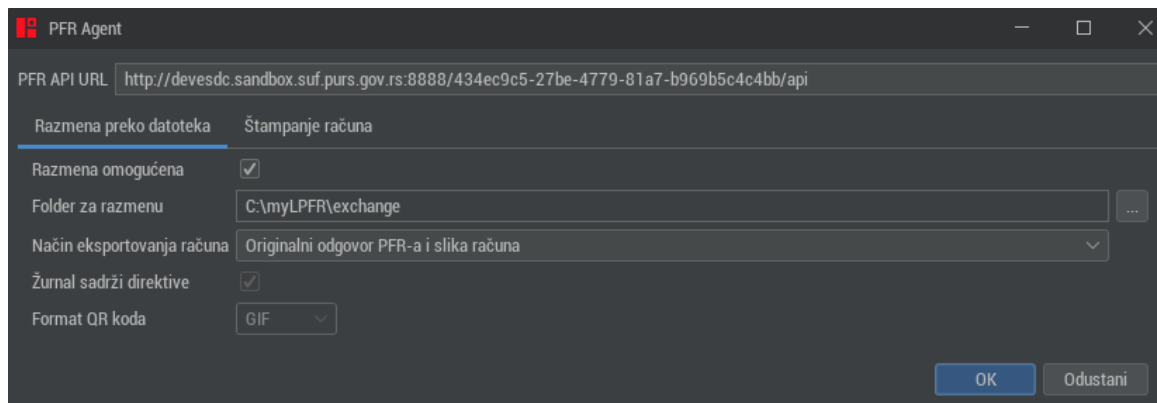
PFR Agent

PFR API URL http://devesdc.sandbox.suf.purs.gov.rs:8888/434ec9c5-27be-4779-81a7-b969b5c4c4bb/api

Razmena preko datoteka Štampanje računa

Razmena omogućena ✓

Folder za razmenu C:\myLPFR\exchange ...

Način eksportovanja računa Originalni odgovor PFR-a i slika računa

Žurnal sadrži direktive ✓

Format QR koda GIF

OK Odustani